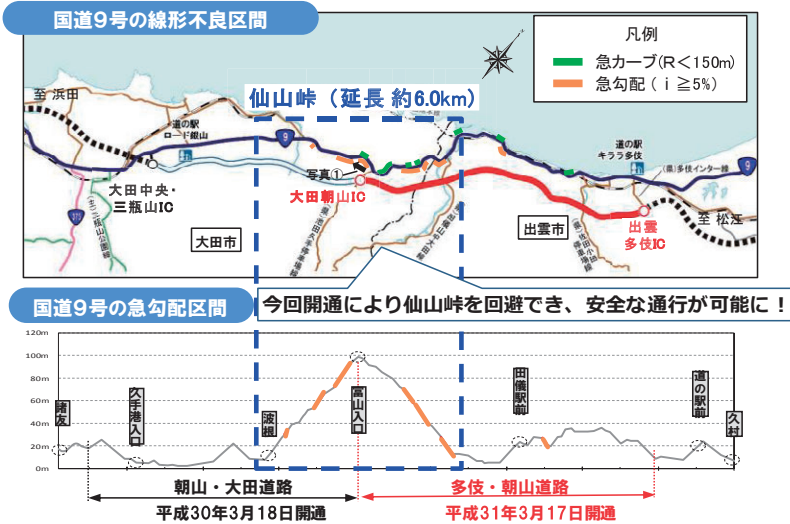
国道9号の線形不良区間

凡例
急カーブ（R＜150m）
急勾配（ｉ≧5%）

仙山峠（延長 約6.0km）

至 浜田
道の駅 ロード銀山
9
大田中央・三瓶山IC
写真①
大田朝山IC
大田市
道の駅 キララ多伎
(県)多伎インター線
9
至 松江
出雲市
出雲多伎IC

国道9号の急勾配区間

今回開通により仙山峠を回避でき、安全な通行が可能に！

120m
100m
80m
60m
40m
20m
0m

諸友
久手港入口
波根
富山入口
田儀駅前
道の駅前
久村

朝山・大田道路
平成30年3月18日開通
多伎・朝山道路
平成31年3月17日開通